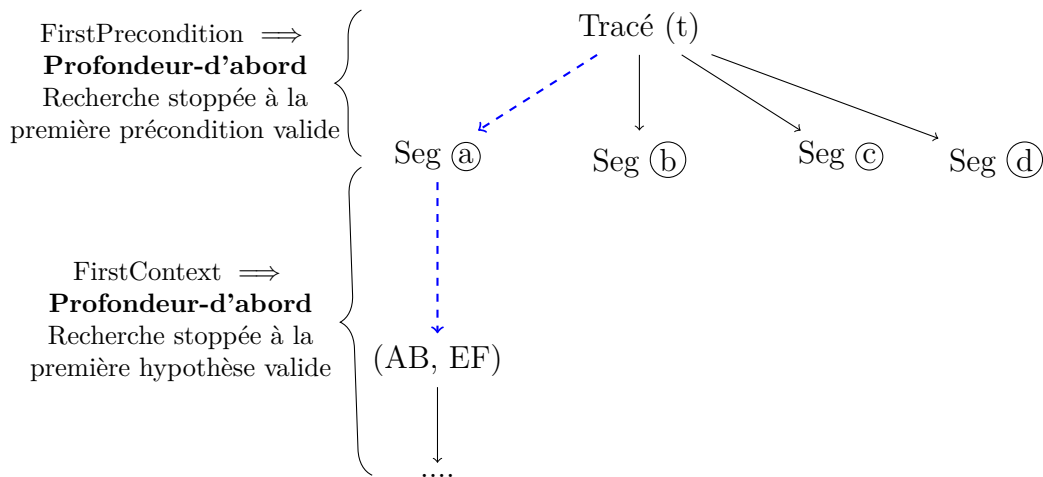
FirstPrecondition $\Longrightarrow$
**Profondeur-d'abord**
Recherche stoppée à la première précondition valide

Tracé (t)

Seg ⓐ

Seg ⓑ

Seg ⓒ

Seg ⓓ

FirstContext $\Longrightarrow$
**Profondeur-d'abord**
Recherche stoppée à la première hypothèse valide

(AB, EF)

....